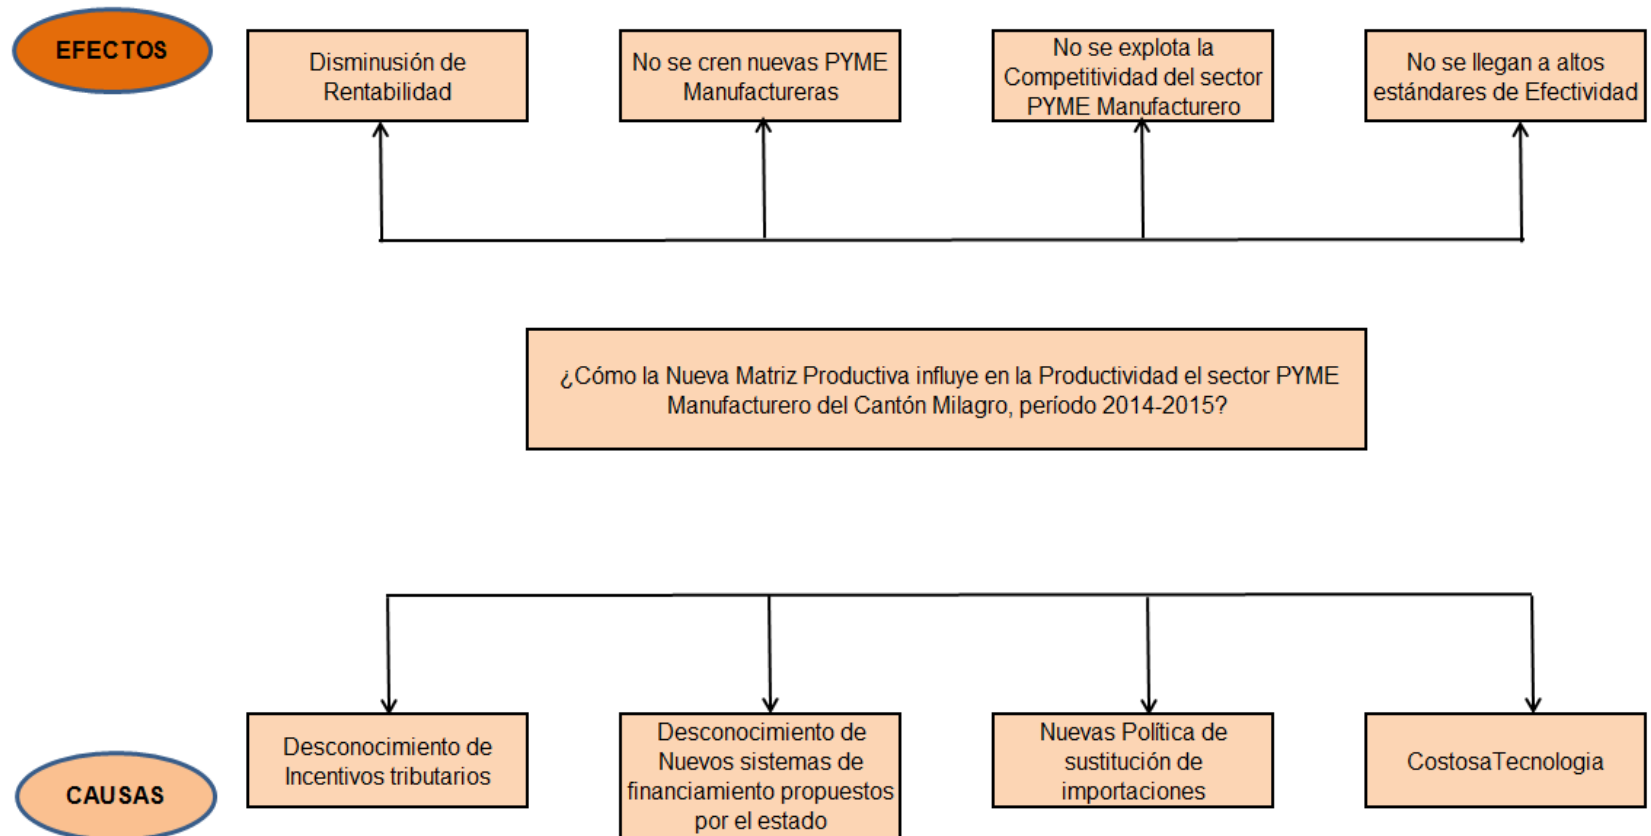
EFECTOS

Disminución de Rentabilidad

No se cren nuevas PYME Manufactureras

No se explota la Competitividad del sector PYME Manufacturero

No se llegan a altos estándares de Efectividad

¿Cómo la Nueva Matriz Productiva influye en la Productividad el sector PYME Manufacturero del Cantón Milagro, período 2014-2015?

Desconocimiento de Incentivos tributarios

Desconocimiento de Nuevos sistemas de financiamiento propuestos por el estado

Nuevas Política de sustitución de importaciones

CostosaTecnologia

CAUSAS